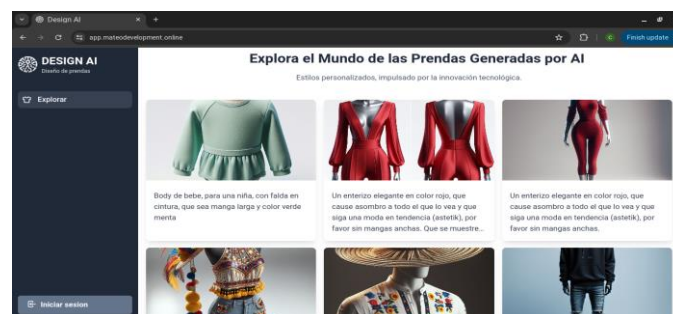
Design AI
app.mateodevelopment.online
Finish update

DESIGN AI
Diseño de prendas

Explorar

Iniciar sesion

Explora el Mundo de las Prendas Generadas por AI

Estilos personalizados, impulsado por la innovación tecnológica.

Body de bebe, para una niña, con falda en cintura, que sea manga larga y color verde menta

Un enterizo elegante en color rojo, que cause asombro a todo el que lo vea y que siga una moda en tendencia (astetik), por favor sin mangas anchas. Que se muestre...

Un enterizo elegante en color rojo, que cause asombro a todo el que lo vea y que siga una moda en tendencia (astetik), por favor sin mangas anchas.